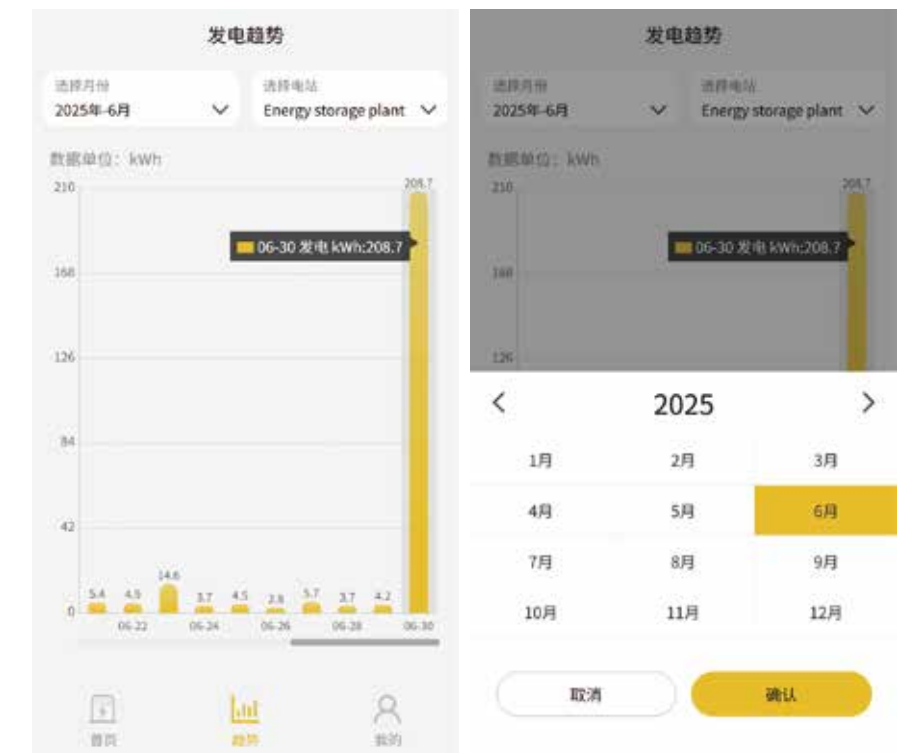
发电趋势

选择月份
2025年-6月

选择电站
Energy storage plant

数据单位：kWh

210
168
126
84
42
0

208.7

06-30 发电 kWh:208.7

5.4 4.9 14.6 3.7 4.5 2.9 5.7 3.7 4.2

06-22 06-24 06-26 06-28 06-30

首页
趋势
我的

发电趋势

选择月份
2025年-6月

选择电站
Energy storage plant

数据单位：kWh

210
168
126

208.7

06-30 发电 kWh:208.7

<
2025
>

| 1月 | 2月 | 3月 |
|---|---|---|
| 4月 | 5月 | 6月 |
| 7月 | 8月 | 9月 |
| 10月 | 11月 | 12月 |

取消
确认